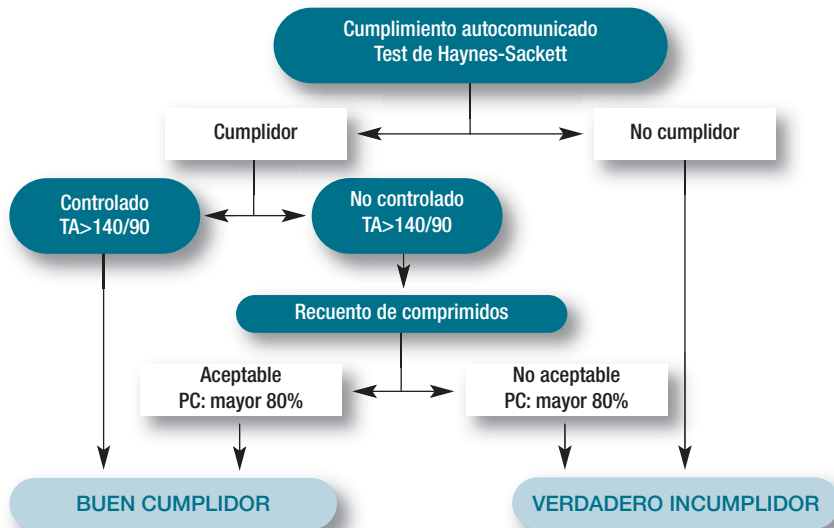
Cumplimiento autocomunicado
Test de Haynes-Sackett

Cumplidor

No cumplidor

Controlado
TA>140/90

No controlado
TA>140/90

Recuento de comprimidos

Aceptable
PC: mayor 80%

No aceptable
PC: mayor 80%

BUEN CUMPLIDOR

VERDADERO INCUMPLIDOR